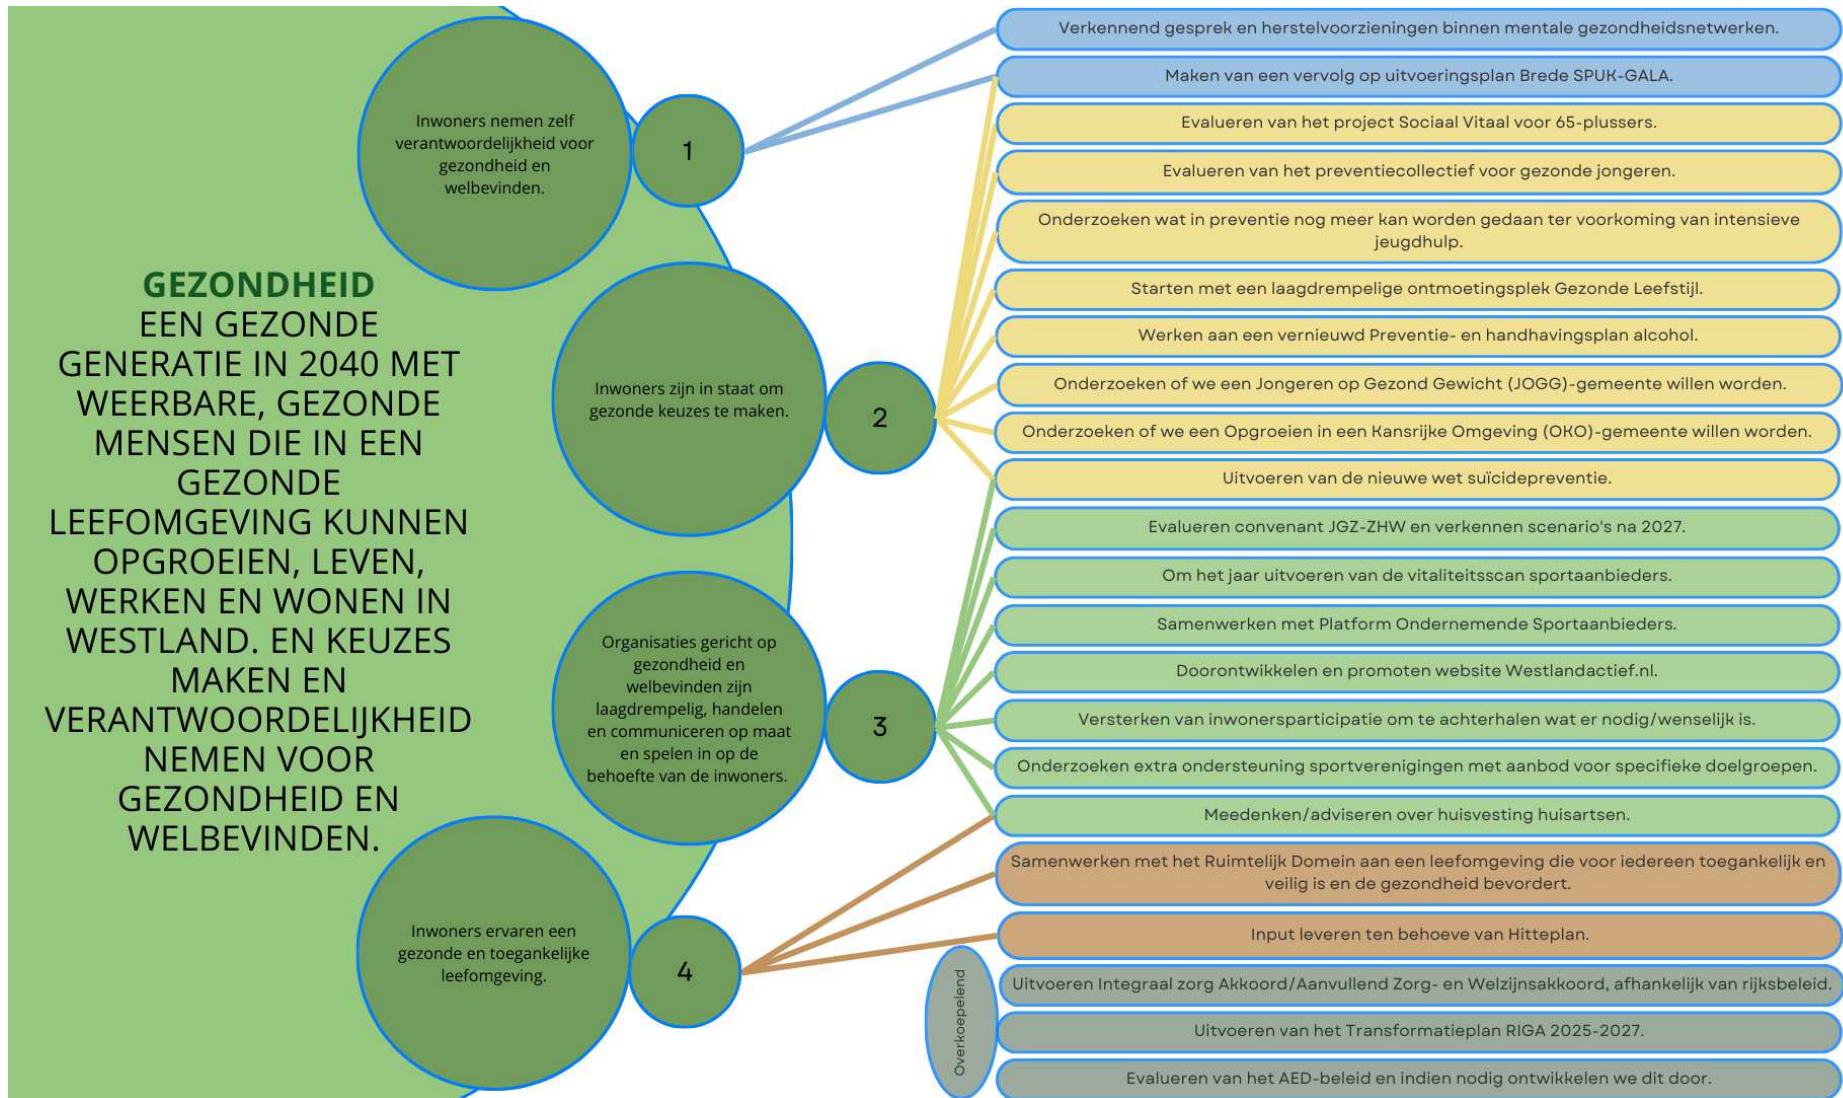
GEZONDHEID
EEN GEZONDE GENERATIE IN 2040 MET WEERBARE, GEZONDE MENSEN DIE IN EEN GEZONDE LEEFOMGEVING KUNNEN OPGROEIEN, LEVEN, WERKEN EN WONEN IN WESTLAND. EN KEUZES MAKEN EN VERANTWOORDELIJKHEID NEMEN VOOR GEZONDHEID EN WELBEVINDEN.

Inwoners nemen zelf verantwoordelijkheid voor gezondheid en welbevinden.

1

Inwoners zijn in staat om gezonde keuzes te maken.

2

Organisaties gericht op gezondheid en welbevinden zijn laagdrempelig, handelen en communiceren op maat en spelen in op de behoefte van de inwoners.

3

Inwoners ervaren een gezonde en toegankelijke leefomgeving.

4

Verkennend gesprek en herstelvoorzieningen binnen mentale gezondheidsnetwerken.

Maken van een vervolg op uitvoeringsplan Brede SPUK-GALA.

Evalueren van het project Sociaal Vitaal voor 65-plussers.

Evalueren van het preventiecollectief voor gezonde jongeren.

Onderzoeken wat in preventie nog meer kan worden gedaan ter voorkoming van intensieve jeugdhulp.

Starten met een laagdrempelige ontmoetingsplek Gezonde Leefstijl.

Werken aan een vernieuwd Preventie- en handhavingsplan alcohol.

Onderzoeken of we een Jongeren op Gezond Gewicht (JOGG)-gemeente willen worden.

Onderzoeken of we een Opgroeien in een Kansrijke Omgeving (OKO)-gemeente willen worden.

Uitvoeren van de nieuwe wet suïcidepreventie.

Evalueren convenant JGZ-ZHW en verkennen scenario's na 2027.

Om het jaar uitvoeren van de vitaliteitsscan sportaanbieders.

Samenwerken met Platform Ondernemende Sportaanbieders.

Doorontwikkelen en promoten website Westlandactief.nl.

Versterken van inwonersparticipatie om te achterhalen wat er nodig/wenselijk is.

Onderzoeken extra ondersteuning sportverenigingen met aanbod voor specifieke doelgroepen.

Meedenken/adviseren over huisvesting huisartsen.

Samenwerken met het Ruimtelijk Domein aan een leefomgeving die voor iedereen toegankelijk en veilig is en de gezondheid bevordert.

Input leveren ten behoeve van Hitteplan.

Overkoepelend

Uitvoeren Integraal zorg Akkoord/Aanvullend Zorg- en Welzijnsakkoord, afhankelijk van rijksbeleid.

Uitvoeren van het Transformatieplan RIGA 2025-2027.

Evalueren van het AED-beleid en indien nodig ontwikkelen we dit door.